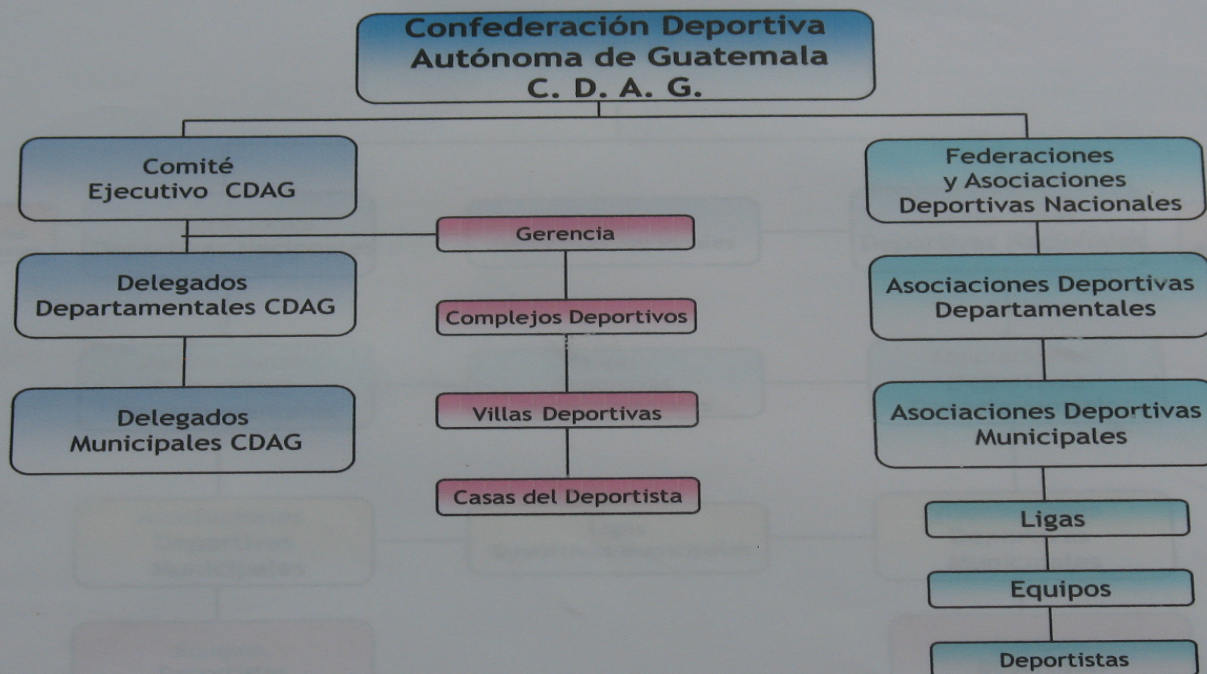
Confederación Deportiva Autónoma de Guatemala C. D. A. G.

Comité Ejecutivo CDAG

Federaciones y Asociaciones Deportivas Nacionales

Gerencia

Delegados Departamentales CDAG

Complejos Deportivos

Asociaciones Deportivas Departamentales

Delegados Municipales CDAG

Villas Deportivas

Asociaciones Deportivas Municipales

Casas del Deportista

Ligas

Equipos

Deportistas